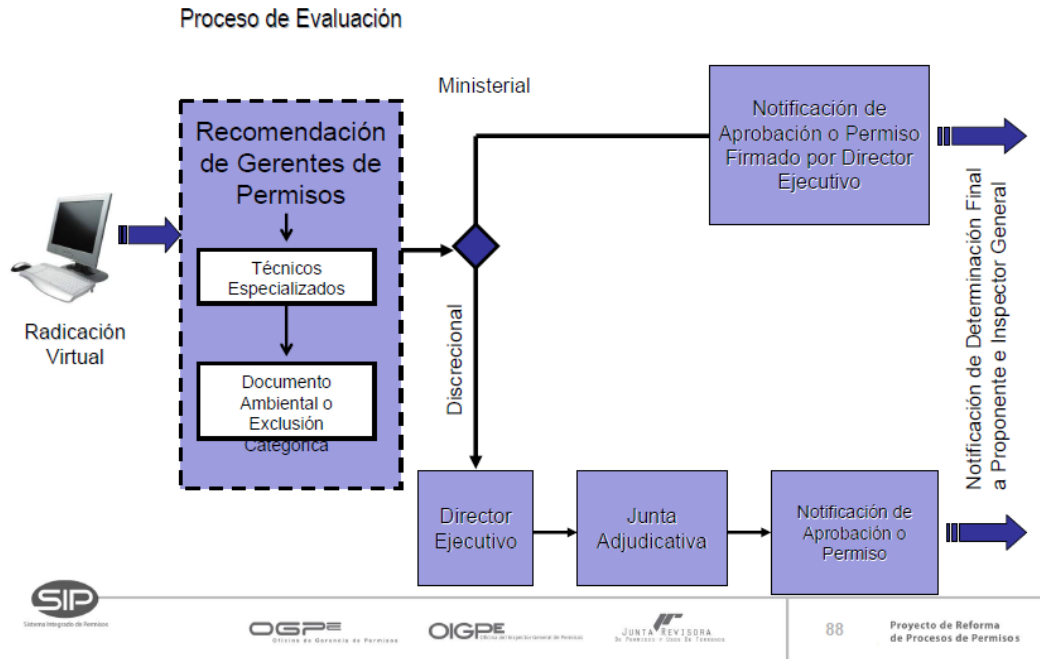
Proceso de Evaluación

Radicación Virtual

Recomendación de Gerentes de Permisos

Técnicos Especializados

Documento Ambiental o Exclusión Categórica

Ministerial

Notificación de Aprobación o Permiso Firmado por Director Ejecutivo

Discrecional

Director Ejecutivo

Junta Adjudicativa

Notificación de Aprobación o Permiso

Notificación de Determinación Final a Proponente e Inspector General

SIP
Sistema Integrado de Permisos

OGPe
Oficina de Gerencia de Permisos

OIGPe
Oficina del Inspector General de Permisos

JUNTA REVISORA
De Permisos y Usos De Terrenos

88

Proyecto de Reforma de Procesos de Permisos